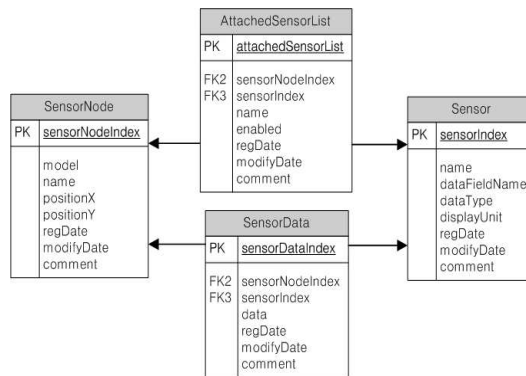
AttachedSensorList

PK attachedSensorList

FK2 sensorNodeIndex
FK3 sensorIndex
name
enabled
regDate
modifyDate
comment

SensorNode

PK sensorNodeIndex

model
name
positionX
positionY
regDate
modifyDate
comment

Sensor

PK sensorIndex

name
dataFieldName
dataType
displayUnit
regDate
modifyDate
comment

SensorData

PK sensorDataIndex

FK2 sensorNodeIndex
FK3 sensorIndex
data
regDate
modifyDate
comment